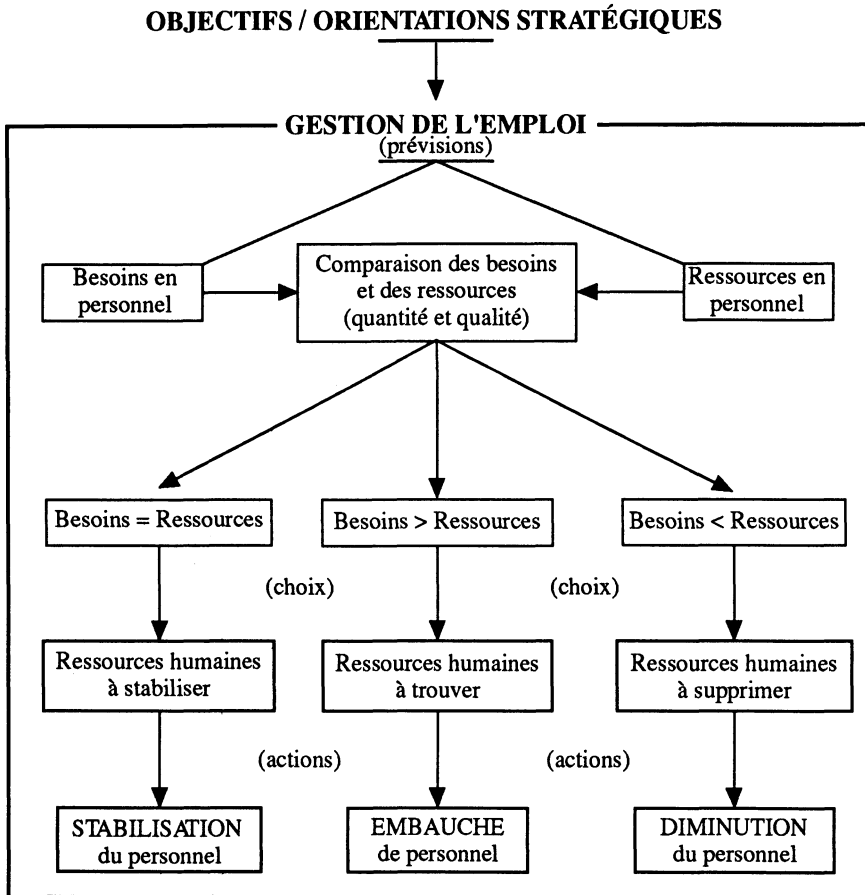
OBJECTIFS / ORIENTATIONS STRATÉGIQUES

GESTION DE L'EMPLOI
(prévisions)

Besoins en personnel

Comparaison des besoins et des ressources (quantité et qualité)

Ressources en personnel

Besoins = Ressources

Besoins > Ressources

Besoins < Ressources

(choix)

(choix)

Ressources humaines à stabiliser

Ressources humaines à trouver

Ressources humaines à supprimer

(actions)

(actions)

STABILISATION du personnel

EMBAUCHE de personnel

DIMINUTION du personnel